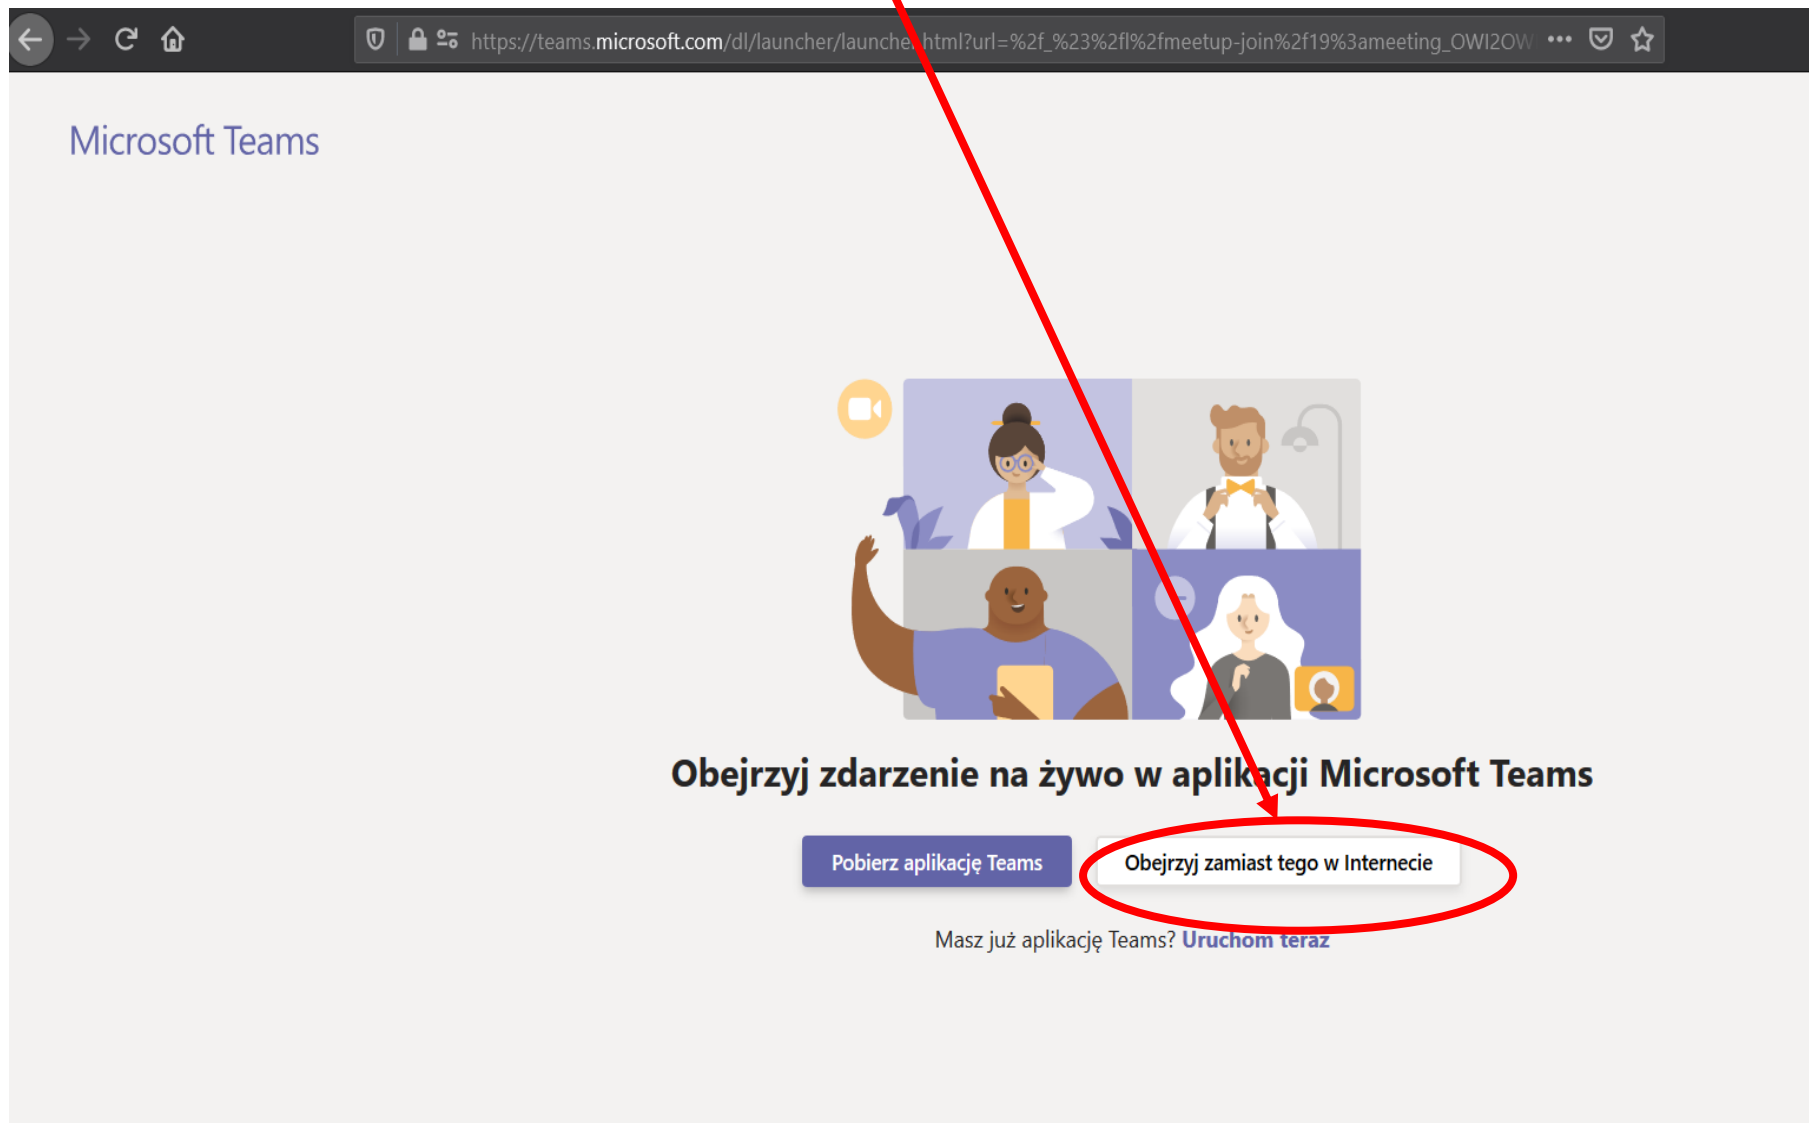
https://teams.microsoft.com/dl/launcher/launcher.html?url=%2f_%23%2fl%2fmeetup-join%2f19%3ameeting_OWI2OW

Microsoft Teams

Obejrzyj zdarzenie na żywo w aplikacji Microsoft Teams

Pobierz aplikację Teams

Obejrzyj zamiast tego w Internecie

Masz już aplikację Teams? Uruchom teraz